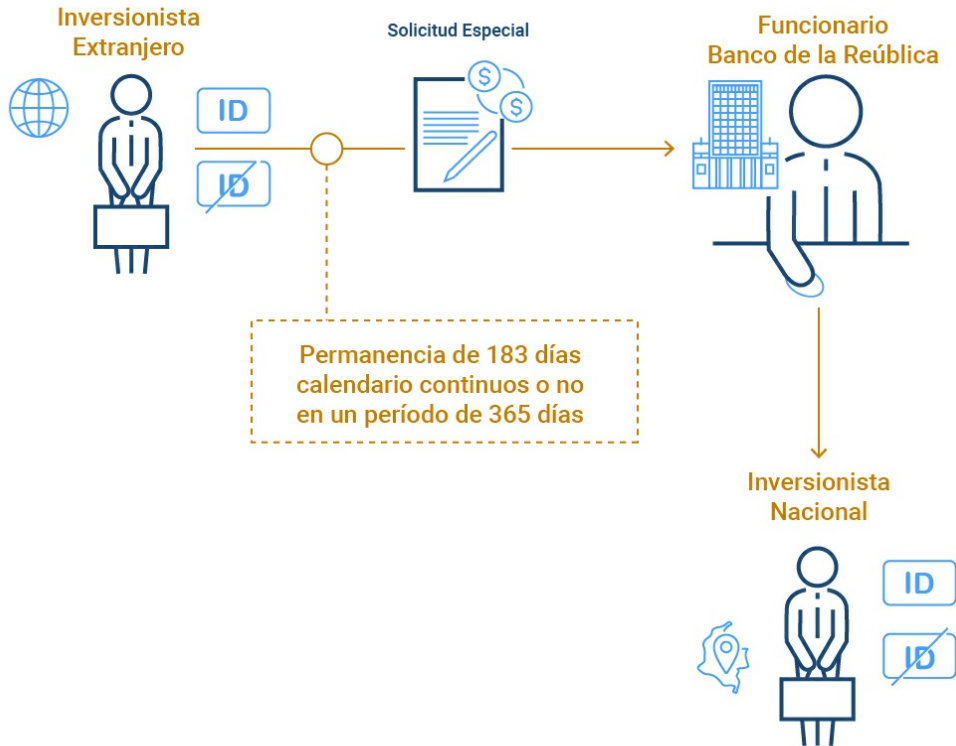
Inversionista Extranjero

ID

ID

Solicitud Especial

$

$

Funcionario Banco de la Reública

Permanencia de 183 días calendario continuos o no en un período de 365 días

Inversionista Nacional

ID

ID